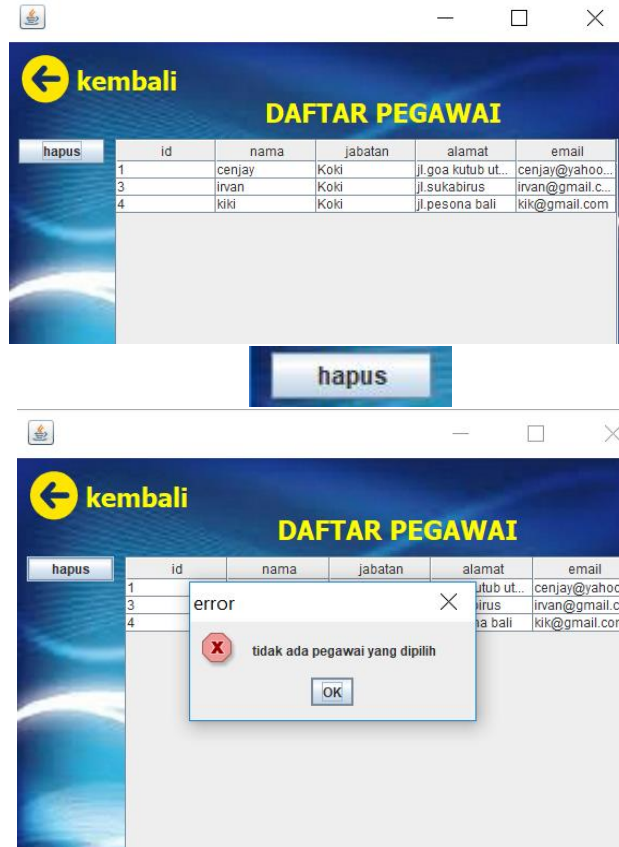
kembali

DAFTAR PEGAWAI

hapus

| id | nama | jabatan | alamat | email |
|---|---|---|---|---|
| 1 | cenjay | Koki | jl.goa kutub ut... | cenjay@yahoo... |
| 3 | irvan | Koki | jl.sukabirus | irvan@gmail.c... |
| 4 | kiki | Koki | jl.pesona bali | kik@gmail.com |

hapus

kembali

DAFTAR PEGAWAI

hapus

| id | nama | jabatan | alamat | email |
|---|---|---|---|---|
| 1 | | | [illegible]utub ut... | cenjay@yahoo |
| 3 | | | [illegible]birus | irvan@gmail.c |
| 4 | | | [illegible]a bali | kik@gmail.cor |

error

tidak ada pegawai yang dipilih

OK